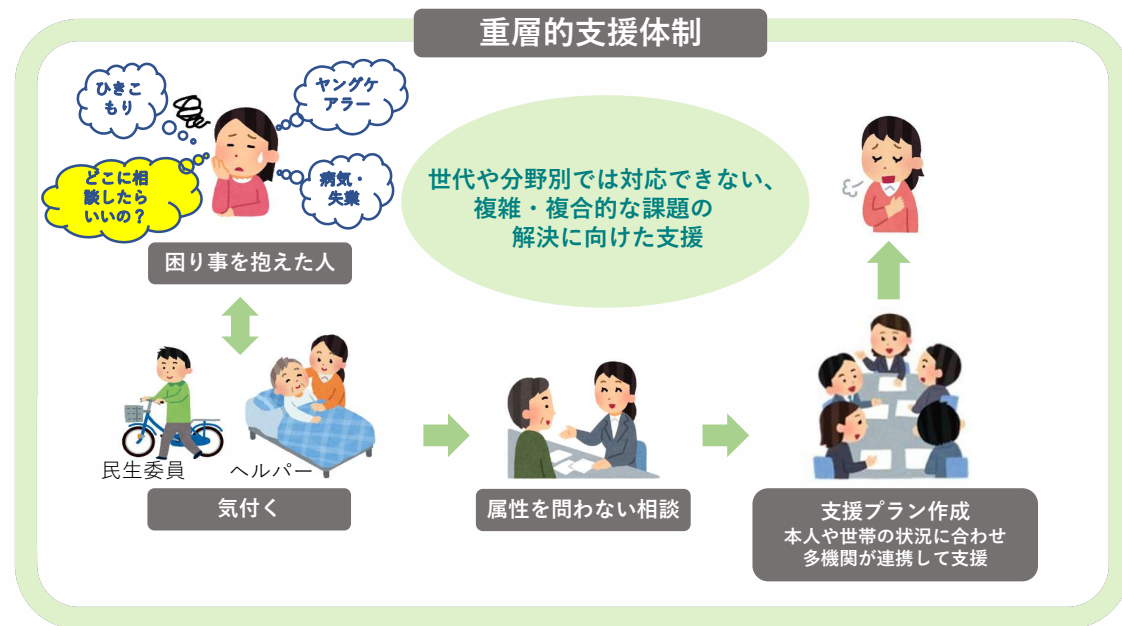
重層的支援体制

ひきこもり

ヤングケアラー

どこに相談したらいいの？

病気・失業

困り事を抱えた人

世代や分野別では対応できない、複雑・複合的な課題の解決に向けた支援

民生委員

ヘルパー

気付く

属性を問わない相談

支援プラン作成
本人や世帯の状況に合わせ多機関が連携して支援